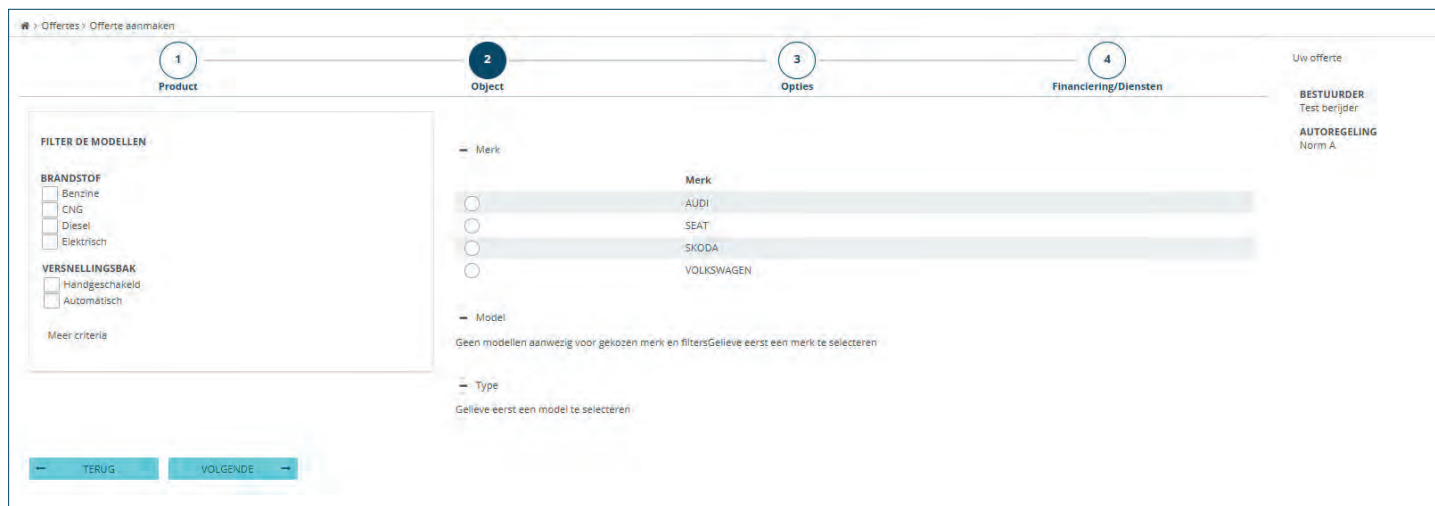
› Offertes › Offerte aanmaken

1
Product

2
Object

3
Opties

4
Financiering/Diensten

Uw offerte

BESTUURDER
Test berijder

AUTOREGELING
Norm A

FILTER DE MODELLEN

BRANDSTOF
Benzine
CNG
Diesel
Elektrisch

VERSNELLINGSBAK
Handgeschakeld
Automatisch

Meer criteria

− Merk

| | Merk |
|---|---|
| | AUDI |
| | SEAT |
| | SKODA |
| | VOLKSWAGEN |

− Model

Geen modellen aanwezig voor gekozen merk en filtersGelieve eerst een merk te selecteren

− Type

Gelieve eerst een model te selecteren

← TERUG

VOLGENDE →